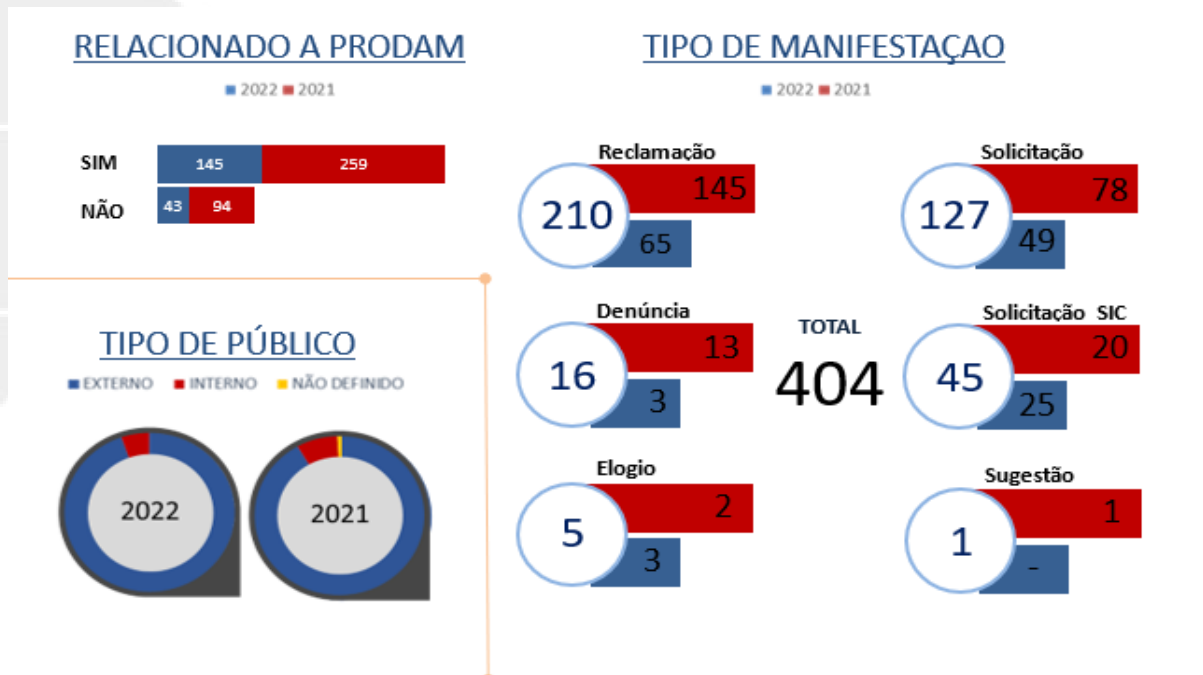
RELACIONADO A PRODAM

2022 2021

SIM 145 259

NÃO 43 94

TIPO DE PÚBLICO

EXTERNO INTERNO NÃO DEFINIDO

2022

2021

TIPO DE MANIFESTAÇAO

2022 2021

Reclamação
210
145
65

Solicitação
127
78
49

Denúncia
16
13
3

TOTAL
404

Solicitação SIC
45
20
25

Elogio
5
2
3

Sugestão
1
1
-